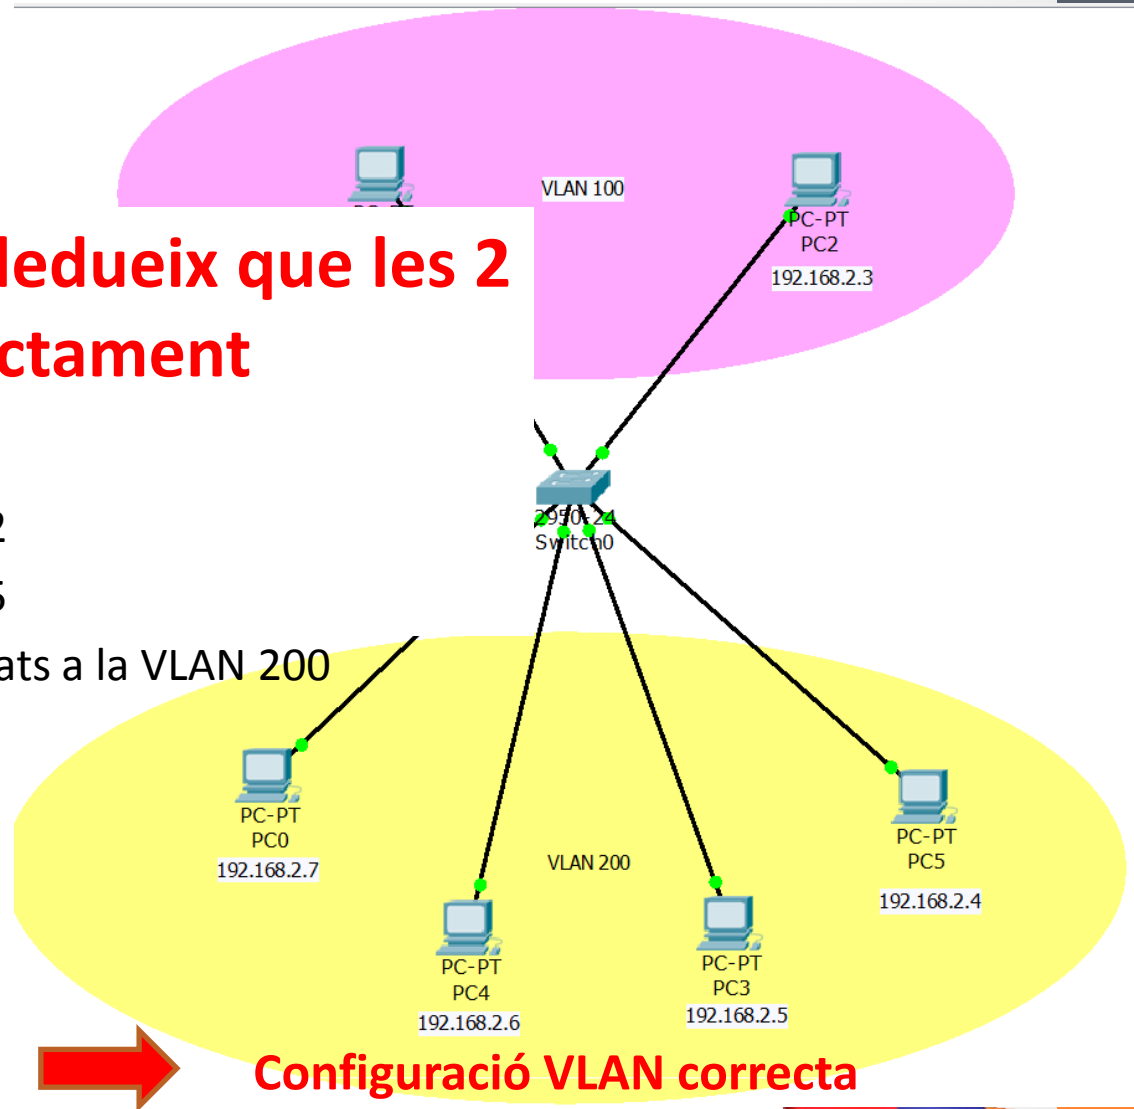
VLAN 100

PC-PT
PC2
192.168.2.3

dedueix que les 2
ctament

2950-24
Switch0

2
5
ats a la VLAN 200

PC-PT
PC0
192.168.2.7

VLAN 200

PC-PT
PC5
192.168.2.4

PC-PT
PC4
192.168.2.6

PC-PT
PC3
192.168.2.5

Configuració VLAN correcta